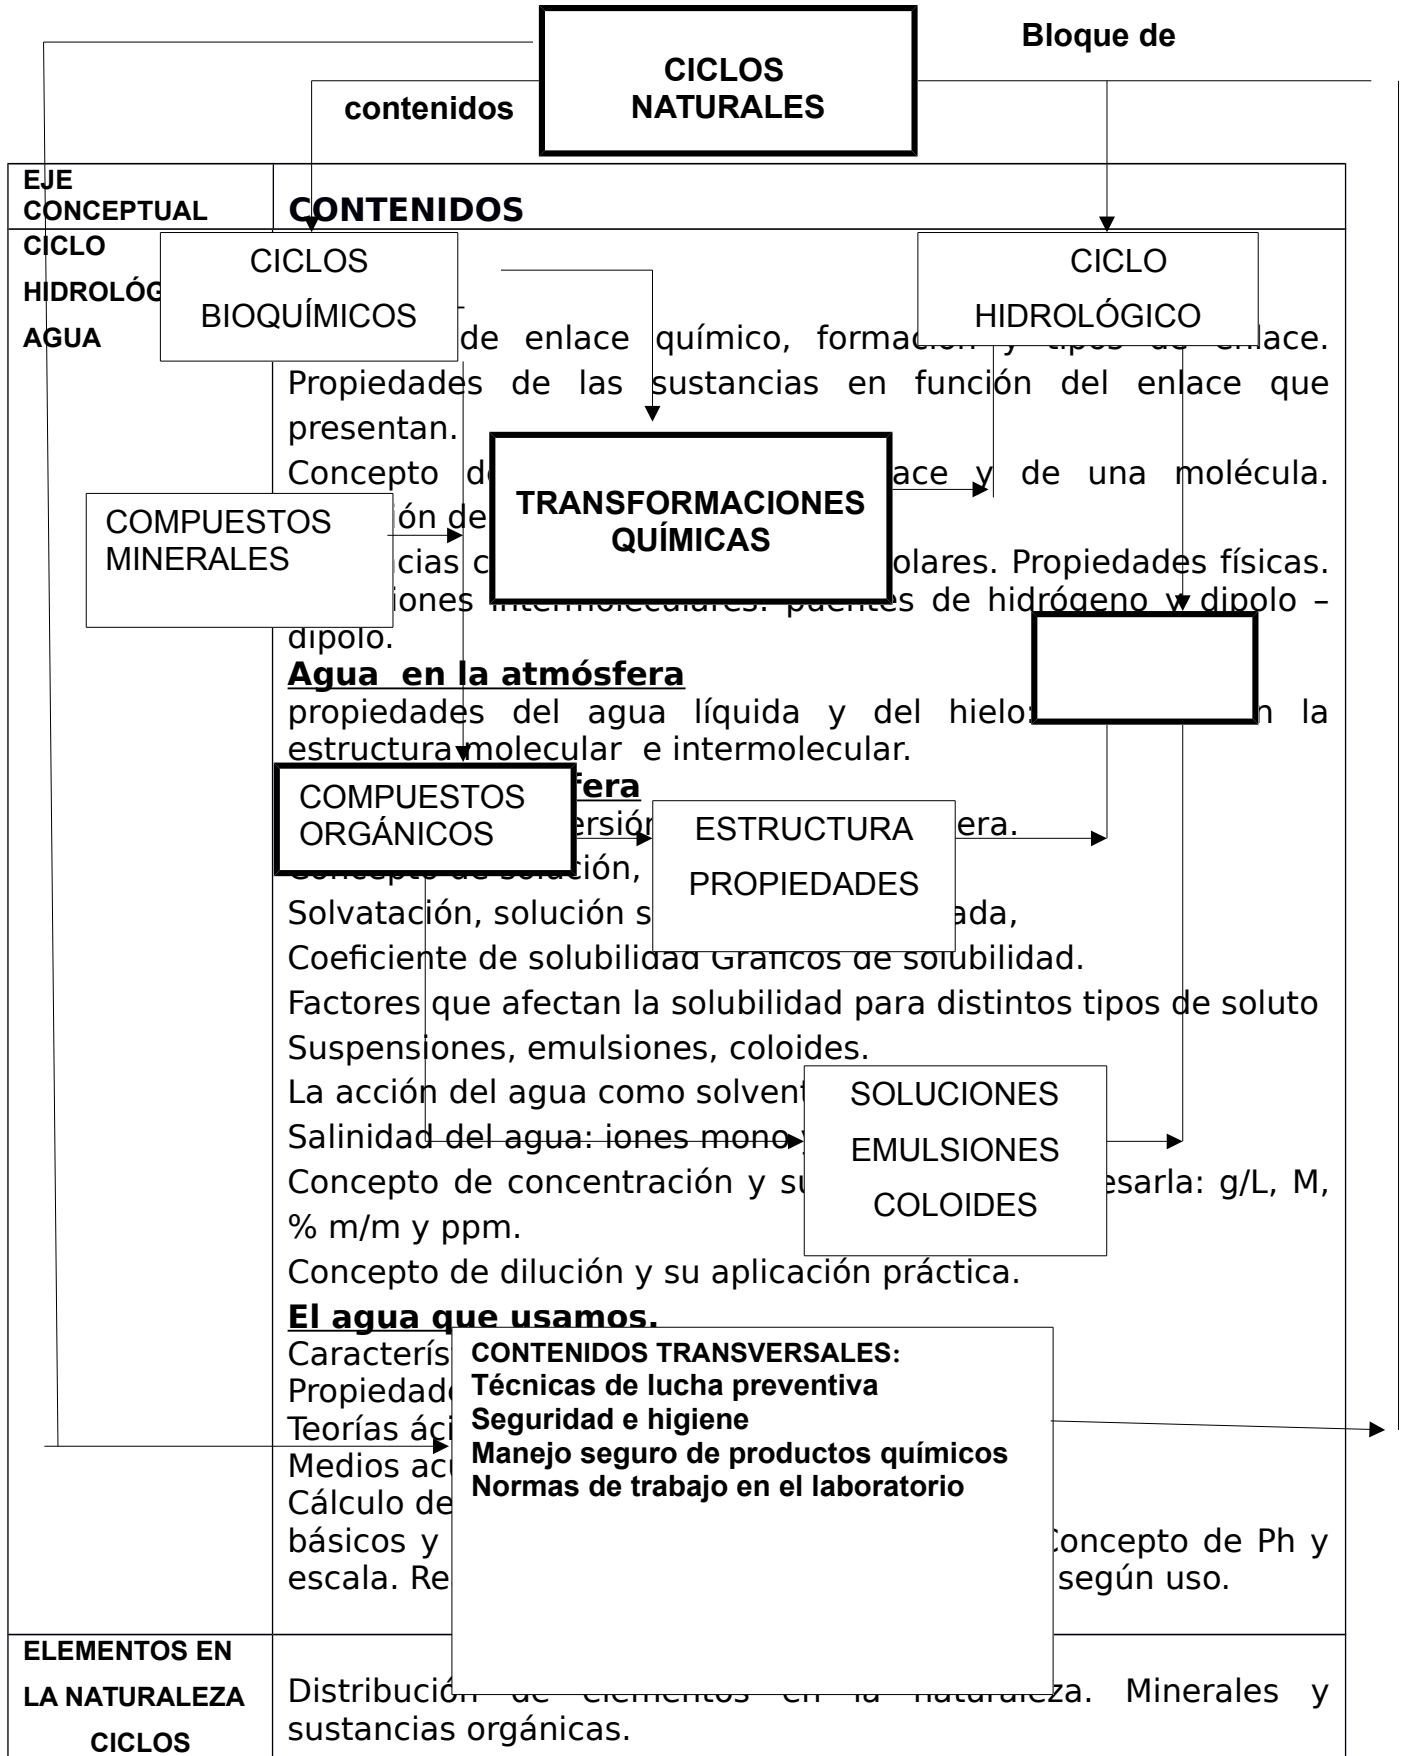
Bloque de contenidos

CICLOS NATURALES

| EJE CONCEPTUAL | CONTENIDOS |
|---|---|
| CICLO HIDROLÓG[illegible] AGUA | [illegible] de enlace químico, formac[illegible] y tipos de enlace. Propiedades de las sustancias en función del enlace que presentan. Concepto d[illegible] ace y de una molécula. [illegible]ón de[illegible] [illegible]cias c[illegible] olares. Propiedades físicas. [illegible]iones intermoleculares: puentes de hidrógeno y dipolo – dipolo. **Agua en la atmósfera** propiedades del agua líquida y del hielo: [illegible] n la estructura molecular e intermolecular. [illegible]fera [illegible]ersió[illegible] era. Concepto de solución, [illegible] Solvatación, solución s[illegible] ada, Coeficiente de solubilidad Gráficos de solubilidad. Factores que afectan la solubilidad para distintos tipos de soluto Suspensiones, emulsiones, coloides. La acción del agua como solvent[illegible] Salinidad del agua: iones mono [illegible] Concepto de concentración y su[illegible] esarla: g/L, M, % m/m y ppm. Concepto de dilución y su aplicación práctica. **El agua que usamos.** Caracterís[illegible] Propiedad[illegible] Teorías áci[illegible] Medios ac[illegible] Cálculo de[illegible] básicos y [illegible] Concepto de Ph y escala. Re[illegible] según uso. |
| ELEMENTOS EN LA NATURALEZA CICLOS | Distribución de elementos en la naturaleza. Minerales y sustancias orgánicas. |

CICLOS BIOQUÍMICOS

CICLO HIDROLÓGICO

TRANSFORMACIONES QUÍMICAS

COMPUESTOS MINERALES

COMPUESTOS ORGÁNICOS

ESTRUCTURA PROPIEDADES

SOLUCIONES EMULSIONES COLOIDES

CONTENIDOS TRANSVERSALES:
Técnicas de lucha preventiva
Seguridad e higiene
Manejo seguro de productos químicos
Normas de trabajo en el laboratorio